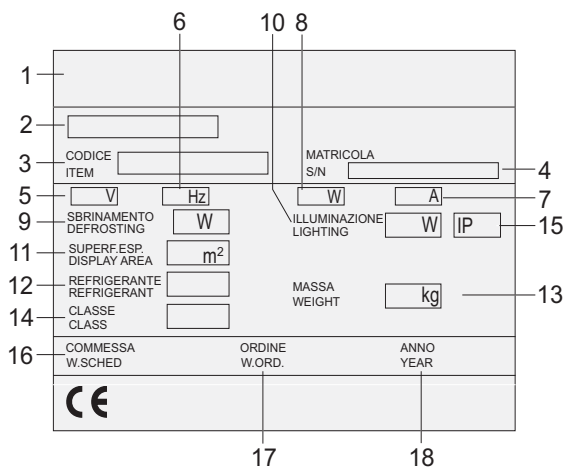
6 10 8

1

2

3 CODICE ITEM

MATRICOLA S/N

4

5 V

Hz

W

A

7

9 SBRINAMENTO DEFROSTING

W

ILLUMINAZIONE LIGHTING

W

IP

15

11 SUPERF.ESP. DISPLAY AREA

$m^2$

12 REFRIGERANTE REFRIGERANT

MASSA WEIGHT

kg

13

14 CLASSE CLASS

16 COMMESSA W.SCHED

ORDINE W.ORD.

ANNO YEAR

CE

17

18